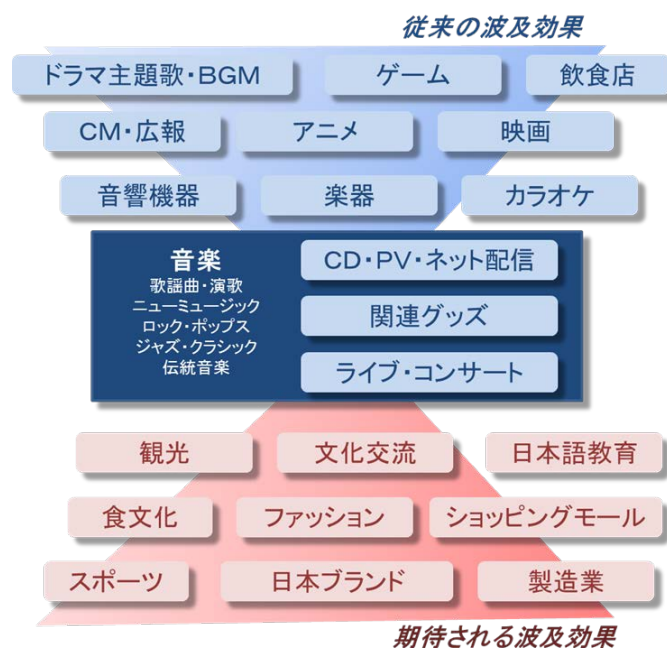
従来の波及効果

ドラマ主題歌・BGM
ゲーム
飲食店
CM・広報
アニメ
映画
音響機器
楽器
カラオケ

音楽
歌謡曲・演歌
ニューミュージック
ロック・ポップス
ジャズ・クラシック
伝統音楽

CD・PV・ネット配信
関連グッズ
ライブ・コンサート

観光
文化交流
日本語教育
食文化
ファッション
ショッピングモール
スポーツ
日本ブランド
製造業

期待される波及効果